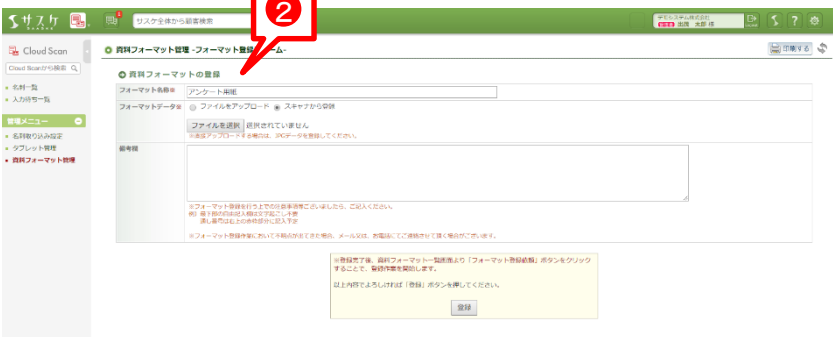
サスケ

サスケ全体から顧客検索

デモシステム株式会社
出雲 太郎 様

?

Cloud Scan

Cloud Scanから検索

名刺一覧
入力待ち一覧

管理メニュー
名刺取り込み設定
タブレット管理
資料フォーマット管理

2

資料フォーマット管理 -フォーマット登録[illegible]ーム-

印刷する

資料フォーマットの登録

| フォーマット名称※ | アンケート用紙 |
|---|---|
| フォーマットデータ※ | ファイルをアップロード　スキャナから登録<br>ファイルを選択　選択されていません<br>※画像アップロードする場合は、JPGデータを登録してください。 |
| 備考欄 | ※フォーマット登録を行う上での注意事項等ございましたら、ご記入ください。<br>例）裏面の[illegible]<br>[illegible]<br>※フォーマット登録作業において不明点が生じた場合、メール又は、お電話にてご連絡させて頂く場合がございます。 |

※登録完了後、資料フォーマット一覧画面より「フォーマット登録依頼」ボタンをクリックすることで、登録作業を開始します。

以上内容でよろしければ「登録」ボタンを押してください。

登録